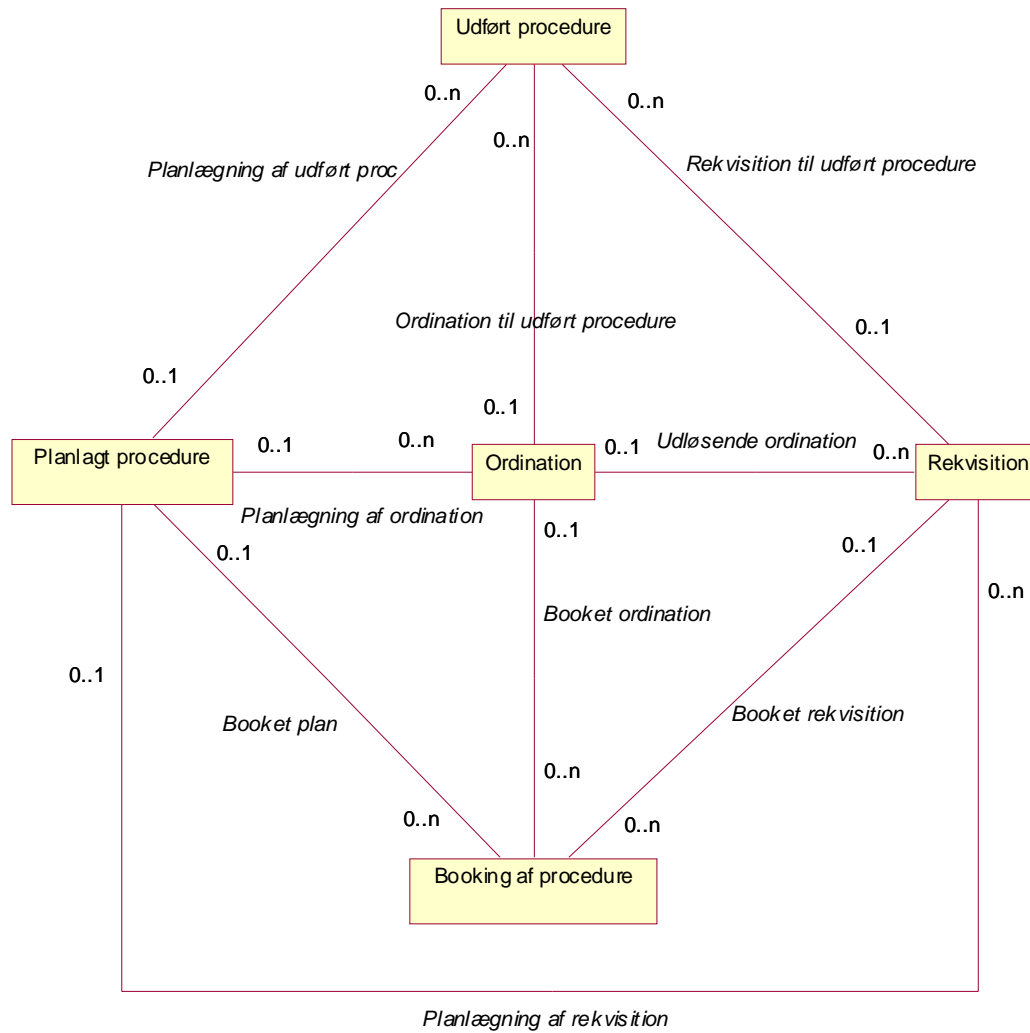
Udført procedure

0..n

0..n

0..n

Planlægning af udført proc

Rekvisition til udført procedure

Ordination til udført procedure

0..1

0..1

0..1

0..1

0..n

0..1

Udløsende ordination

0..n

Planlagt procedure

Ordination

Rekvisition

Planlægning af ordination

0..1

0..1

0..1

0..n

Booket ordination

0..1

Booket plan

Booket rekvisition

0..n

0..n

0..n

Booking af procedure

Planlægning af rekvisition